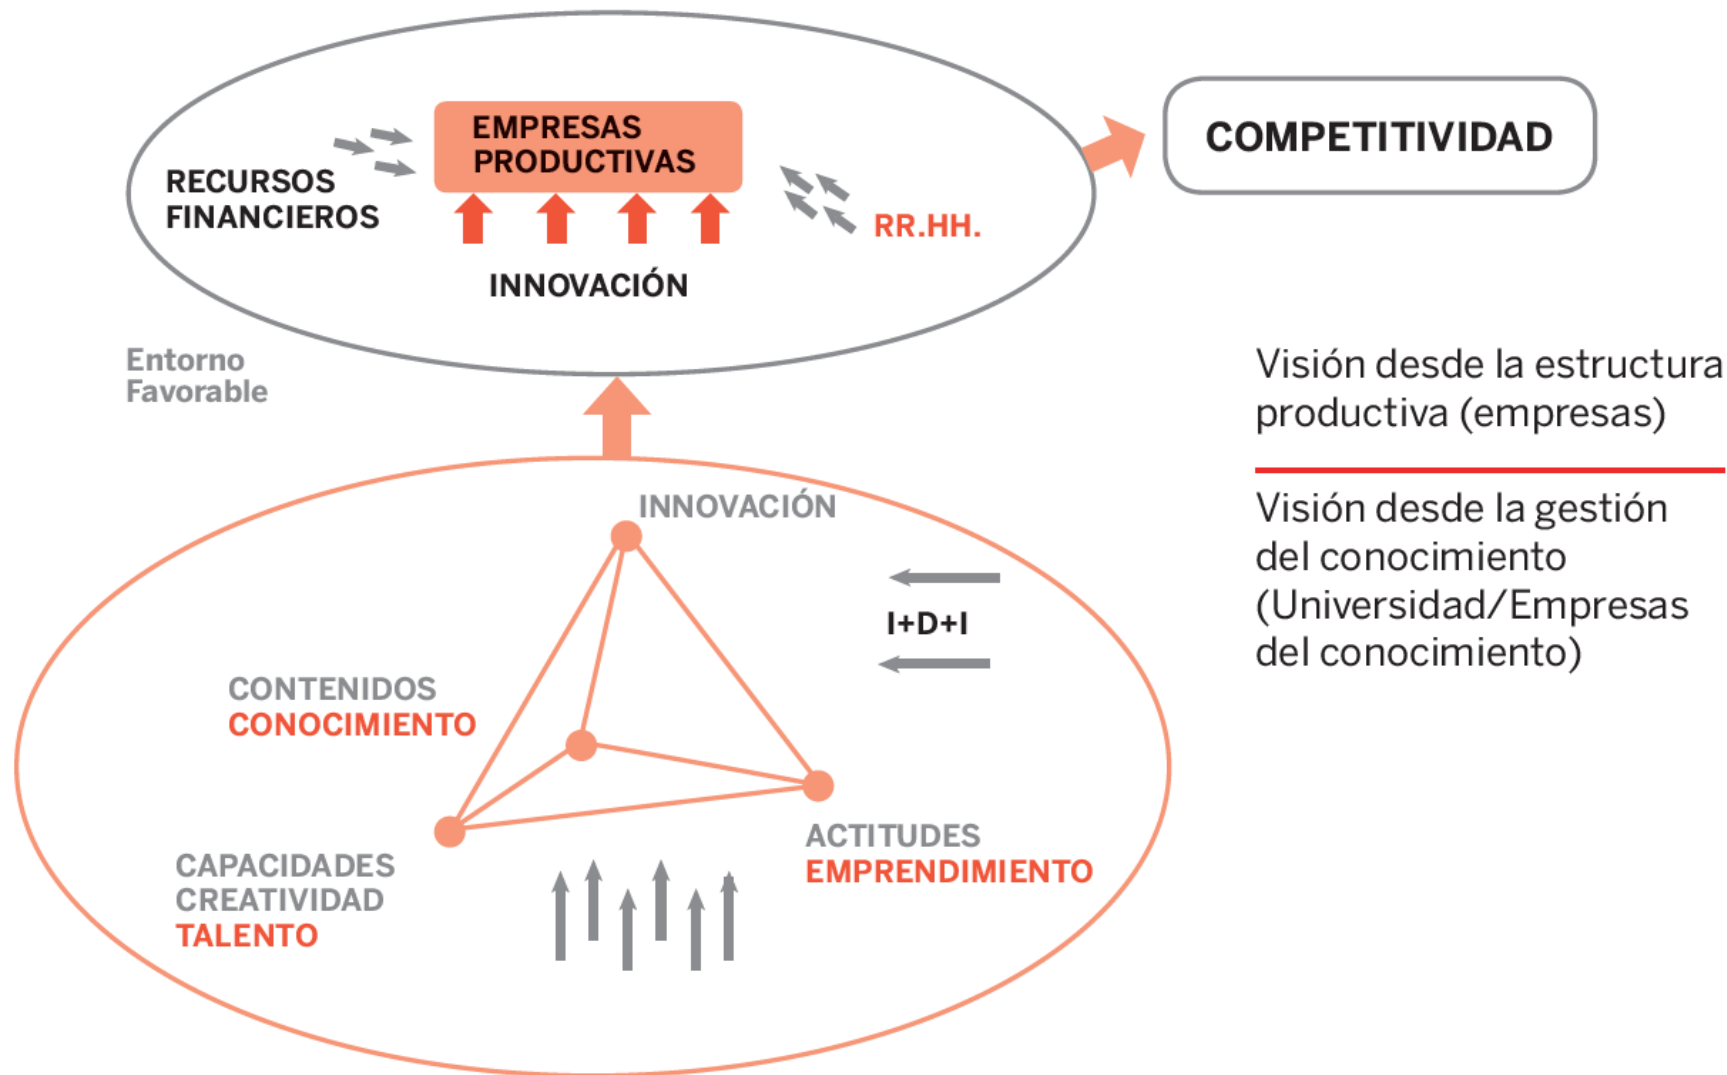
EMPRESAS PRODUCTIVAS

RECURSOS FINANCIEROS

RR.HH.

INNOVACIÓN

COMPETITIVIDAD

Entorno Favorable

Visión desde la estructura productiva (empresas)

Visión desde la gestión del conocimiento (Universidad/Empresas del conocimiento)

INNOVACIÓN

I+D+I

CONTENIDOS
CONOCIMIENTO

ACTITUDES
EMPRENDIMIENTO

CAPACIDADES
CREATIVIDAD
TALENTO